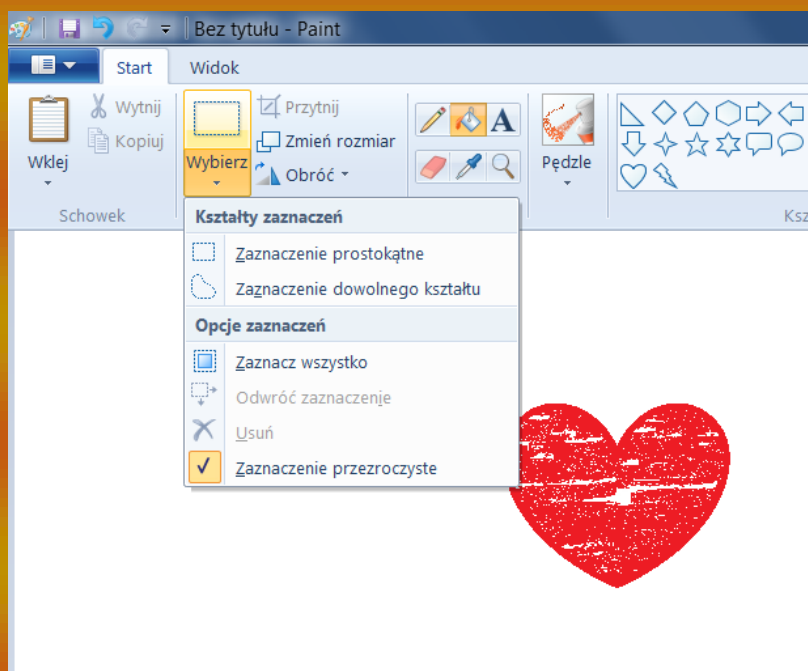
Bez tytułu - Paint

Start
Widok

Wytnij
Kopiuj
Wklej
Schowek

Przytnij
Zmień rozmiar
Obróć
Wybierz

A

Pędzle

Ksz

Kształty zaznaczeń
Zaznaczenie prostokątne
Zaznaczenie dowolnego kształtu
Opcje zaznaczeń
Zaznacz wszystko
Odwróć zaznaczenie
Usuń
✓ Zaznaczenie przezroczyste